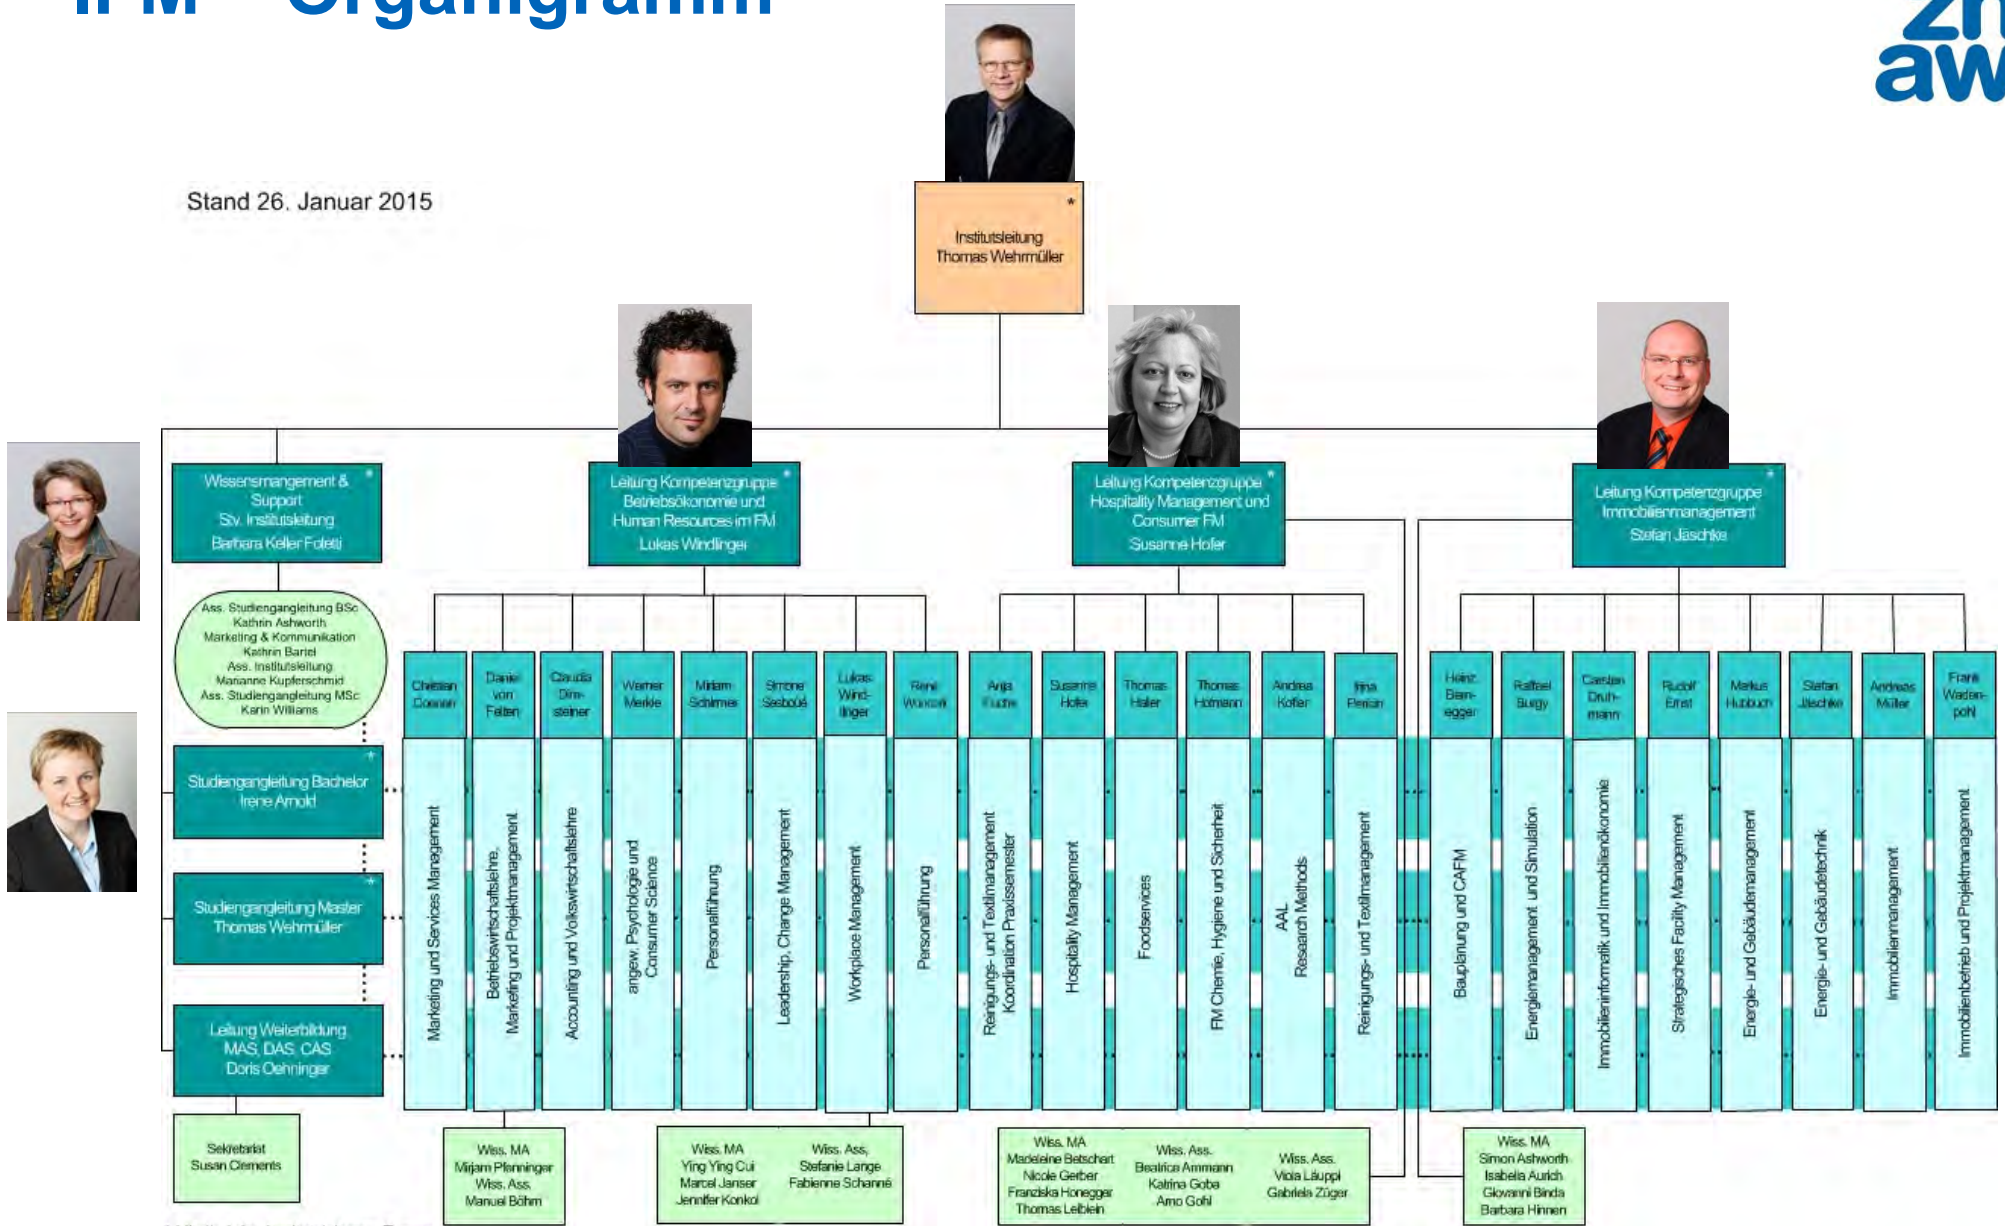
IFM – Organigramm

zh aw

Stand 26. Januar 2015

Institutsleitung
Thomas Wehrmüller

Wissensmangement & Support
Stv. Institutsleitung
Barbara Keller Foletti

Leitung Kompetenzgruppe Betriebsökonomie und Human Resources im FM
Lukas Windlinger

Leitung Kompetenzgruppe Hospitality Management und Consumer FM
Susanne Hofer

Leitung Kompetenzgruppe Immobilienmanagement
Stefan Jäschke

Ass. Studiengangleitung BSc
Kathrin Ashworth
Marketing & Kommunikation
Kathrin Bartel
Ass. Institutsleitung
Marianne Kupferschmid
Ass. Studiengangleitung MSc
Karin Williams

Studiengangleitung Bachelor
Irene Arnold

Studiengangleitung Master
Thomas Wehrmüller

Leitung Weiterbildung
MAS, DAS, CAS
Doris Oehninger

Sekretariat
Susan Clements

| Christian Coenen | Daniel von Felten | Claudia Dim-steiner | Werner Merkle | Miriam Schirmer | Simone Seebode | Lukas Wind-linger | René Worbert | Anja Fuchs | Susanne Hofer | Thomas Haler | Thomas Hofmann | Andrea Kofler | Irina Florian | Heinz Bern-egger | Raffael Burgy | Carsten Druh-mann | Rudolf Ernst | Markus Hubbuch | Stefan Jäschke | Andreas Müller | Frank Waden-pohl |
|---|---|---|---|---|---|---|---|---|---|---|---|---|---|---|---|---|---|---|---|---|---|
| Marketing und Services Management | Betriebswirtschaftslehre, Marketing und Projektmanagement | Accounting und Volkswirtschaftslehre | angew. Psychologie und Consumer Science | Personalführung | Leadership, Change Management | Workplace Management | Personalführung | Reinigungs- und Textilmanagement Koordination Praxissemester | Hospitality Management | Foodservices | FM Chemie, Hygiene und Sicherheit | AAL Research Methods | Reinigungs- und Textilmanagement | Bauplanung und CAFM | Energiemanagement und Simulation | Immobilieninformatik und Immobilienökonomie | Strategisches Facility Management | Energie- und Gebäudemanagement | Energie- und Gebäudetechnik | Immobilienmanagement | Immobilienbetrieb und Projektmanagement |

Wiss. MA
Mirjam Pfenninger
Wiss. Ass.
Manuel Böhm

Wiss. MA
Ying Ying Cui
Marcel Janser
Jennifer Konkol

Wiss. Ass.
Stefanie Lange
Fabienne Schanné

Wiss. MA
Madeleine Betschart
Nicole Gerber
Franziska Honegger
Thomas Leibein

Wiss. Ass.
Beatrice Ammann
Katrina Goba
Arno Gohl

Wiss. Ass.
Viola Läuppi
Gabriela Züger

Wiss. MA
Simon Ashworth
Isabella Aurich
Giovanni Binda
Barbara Hinnen